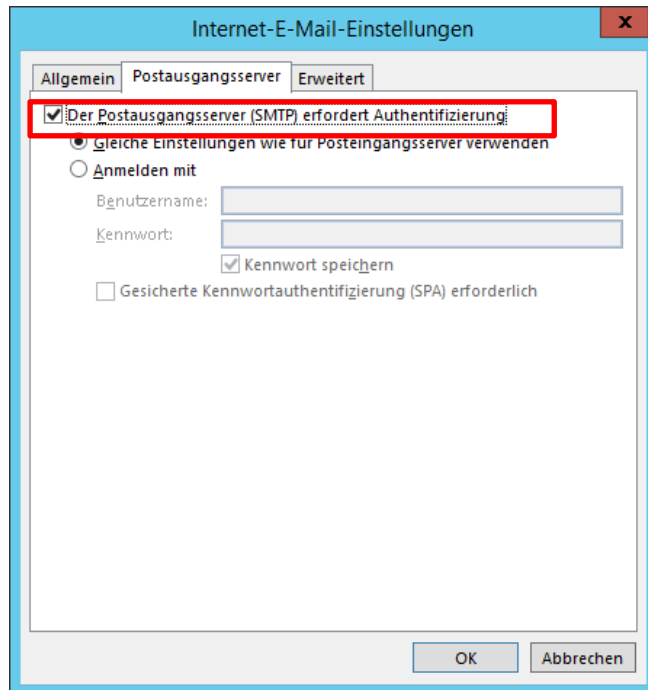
Internet-E-Mail-Einstellungen
x
Allgemein
Postausgangsserver
Erweitert
Der Postausgangsserver (SMTP) erfordert Authentifizierung
Gleiche Einstellungen wie für Posteingangsserver verwenden
Anmelden mit
Benutzername:
Kennwort:
Kennwort speichern
Gesicherte Kennwortauthentifizierung (SPA) erforderlich
OK
Abbrechen